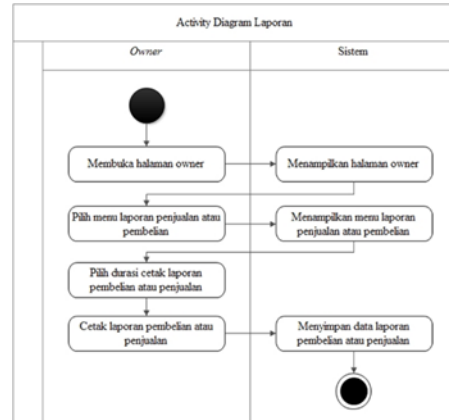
Activity Diagram Laporan

Owner

Sistem

Membuka halaman owner

Menampilkan halaman owner

Pilih menu laporan penjualan atau pembelian

Menampilkan menu laporan penjualan atau pembelian

Pilih durasi cetak laporan pembelian atau penjualan

Cetak laporan pembelian atau penjualan

Menyimpan data laporan pembelian atau penjualan